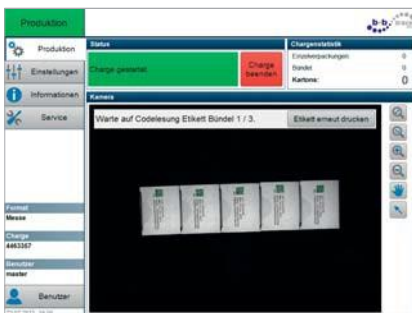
Produktion

b·b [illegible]

Produktion

Einstellungen

Informationen

Service

Format
Messe

Charge
4463357

Benutzer
master

Benutzer

Status

Charge gestartet

Charge beenden

Chargenstatistik

Einzelverpackungen 0

Bündel 0

Kartons: 0

Kamera

Warte auf Codelesung Etikett Bündel 1 / 3.

Etikett erneut drucken